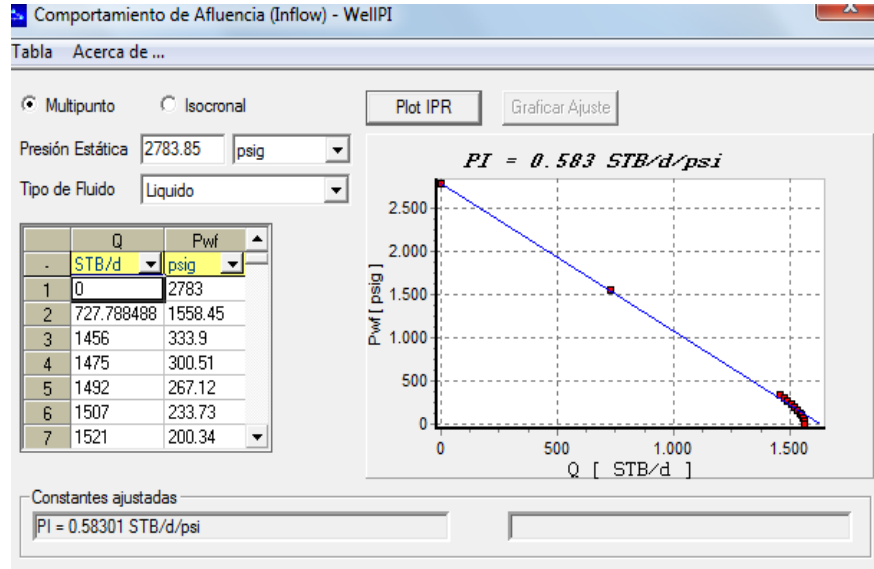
Comportamiento de Afluencia (Inflow) - WellPI

Tabla Acerca de ...

Multipunto Isocronal

Plot IPR Graficar Ajuste

Presión Estática 2783.85 psig

Tipo de Fluido Liquido

|   | Q | Pwf |
|---|---|---|
| . | STB/d | psig |
| 1 | 0 | 2783 |
| 2 | 727.788488 | 1558.45 |
| 3 | 1456 | 333.9 |
| 4 | 1475 | 300.51 |
| 5 | 1492 | 267.12 |
| 6 | 1507 | 233.73 |
| 7 | 1521 | 200.34 |

PI = 0.583 STB/d/psi

2.500
2.000
1.500
1.000
500
0

Pwf [ psig ]

0 500 1.000 1.500

Q [ STB/d ]

Constantes ajustadas

PI = 0.58301 STB/d/psi